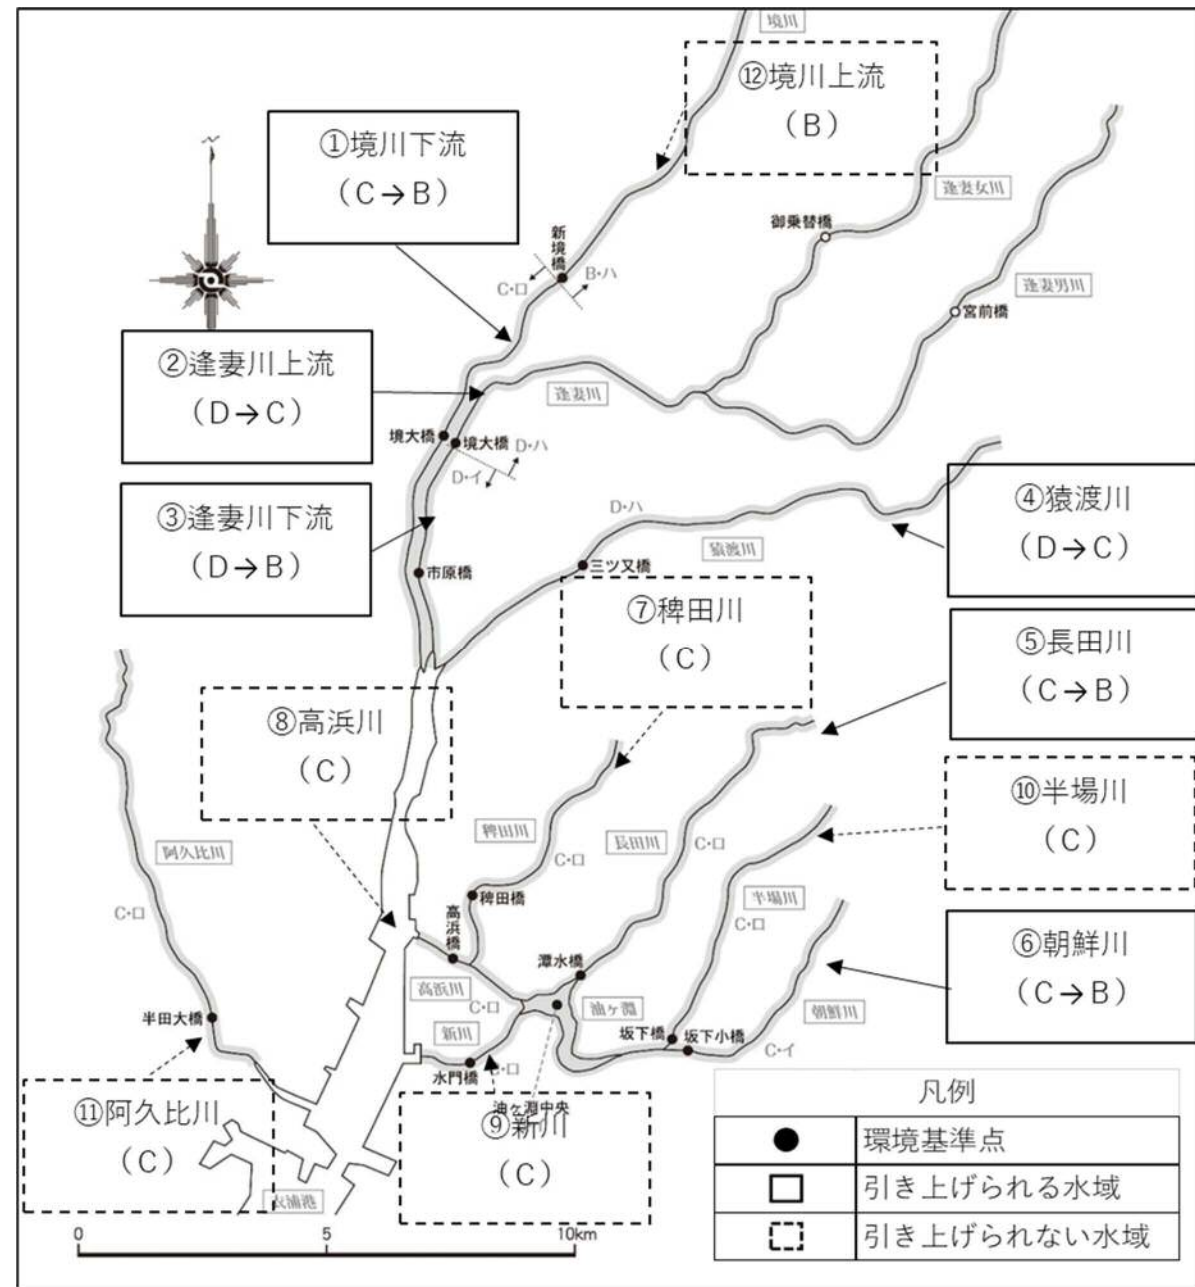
境川

⑫境川上流
(B)

①境川下流
(C→B)

逢妻女川

御乗替橋

新境橋

C・ロ

B・ハ

逢妻男川

宮前橋

②逢妻川上流
(D→C)

逢妻川

境大橋

境大橋

D・ハ

D・イ

③逢妻川下流
(D→B)

D・ハ

④猿渡川
(D→C)

三ツ又橋

猿渡川

市原橋

⑦稗田川
(C)

⑤長田川
(C→B)

⑧高浜川
(C)

⑩半場川
(C)

稗田川

長田川

C・ロ

C・ロ

阿久比川

C・ロ

稗田橋

半場川

C・ロ

高浜橋

⑥朝鮮川
(C→B)

潭水橋

高浜川

C・ロ

油ヶ淵

朝鮮川

半田大橋

新川

坂下橋

坂下小橋

C・イ

水門橋

C・ロ

油ヶ淵中央

⑪阿久比川
(C)

⑨新川
(C)

衣浦港

0

5

10km

| 凡例 | |
|---|---|
| ● | 環境基準点 |
| □ | 引き上げられる水域 |
| ⬚ | 引き上げられない水域 |